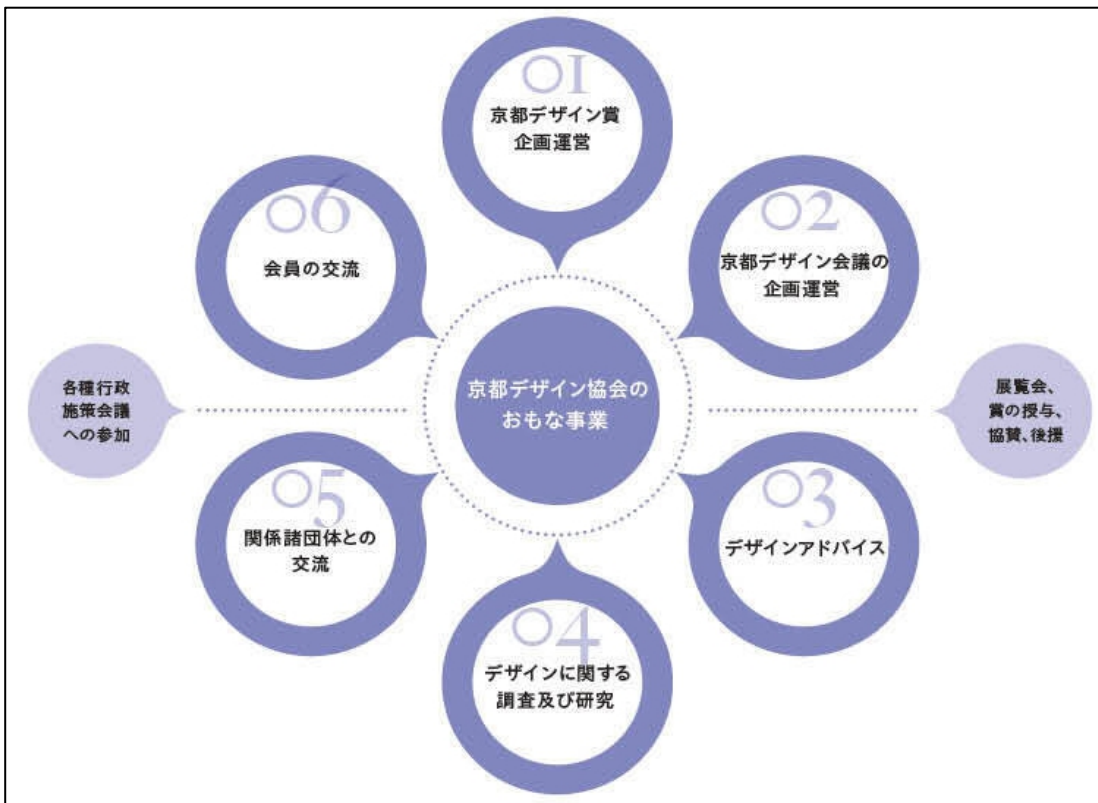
01
京都デザイン賞
企画運営

06
会員の交流

02
京都デザイン会議の
企画運営

各種行政
施策会議
への参加

京都デザイン協会の
おもな事業

展覧会、
賞の授与、
協賛、後援

05
関係諸団体との
交流

03
デザインアドバイス

04
デザインに関する
調査及び研究